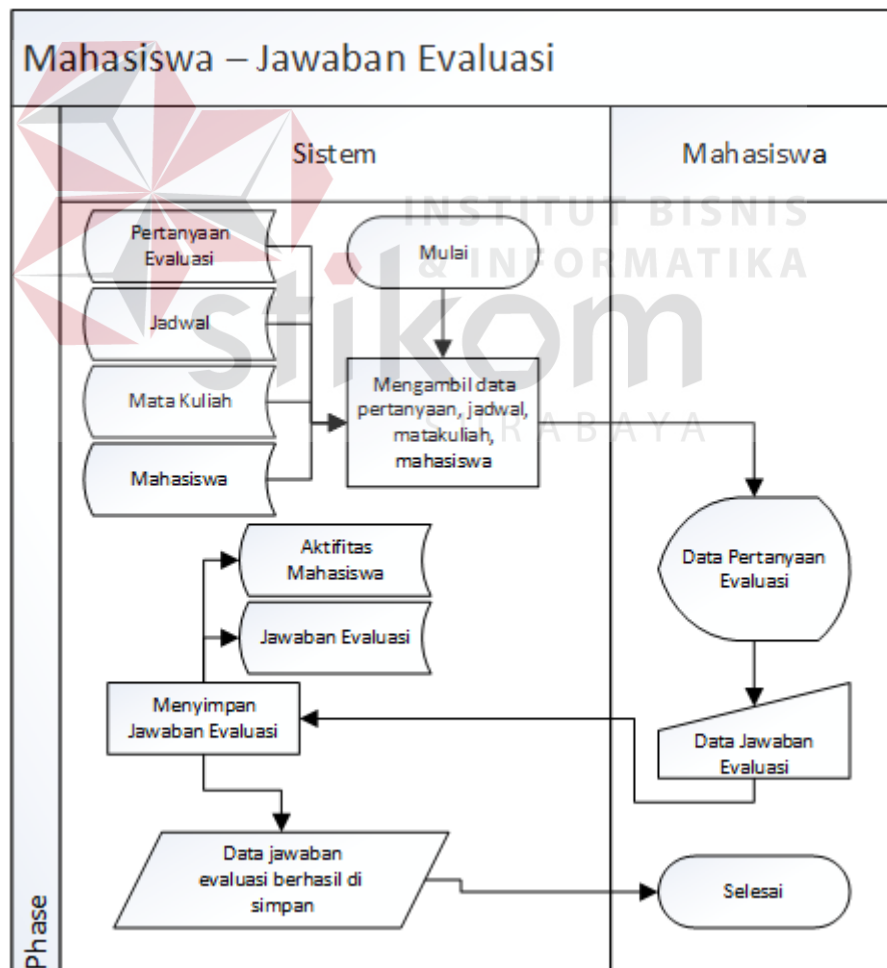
Mahasiswa – Jawaban Evaluasi

Sistem

Mahasiswa

INSTITUT BISNIS & INFORMATIKA

stikom

SURABAYA

Pertanyaan Evaluasi

Jadwal

Mata Kuliah

Mahasiswa

Mulai

Mengambil data pertanyaan, jadwal, matakuliah, mahasiswa

Data Pertanyaan Evaluasi

Aktifitas Mahasiswa

Jawaban Evaluasi

Menyimpan Jawaban Evaluasi

Data Jawaban Evaluasi

Data jawaban evaluasi berhasil di simpan

Selesai

Phase